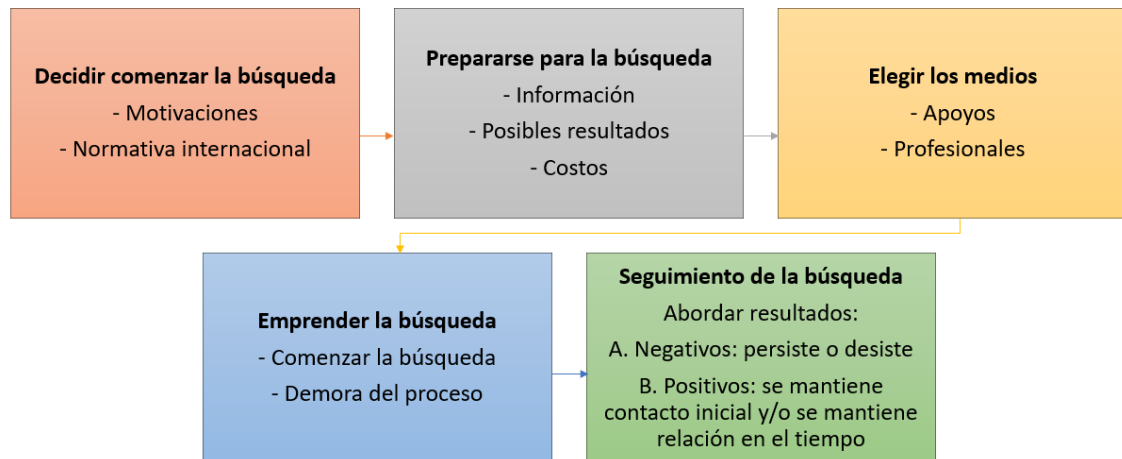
Decidir comenzar la búsqueda
- Motivaciones
- Normativa internacional

Prepararse para la búsqueda
- Información
- Posibles resultados
- Costos

Elegir los medios
- Apoyos
- Profesionales

Emprender la búsqueda
- Comenzar la búsqueda
- Demora del proceso

Seguimiento de la búsqueda
Abordar resultados:
A. Negativos: persiste o desiste
B. Positivos: se mantiene contacto inicial y/o se mantiene relación en el tiempo